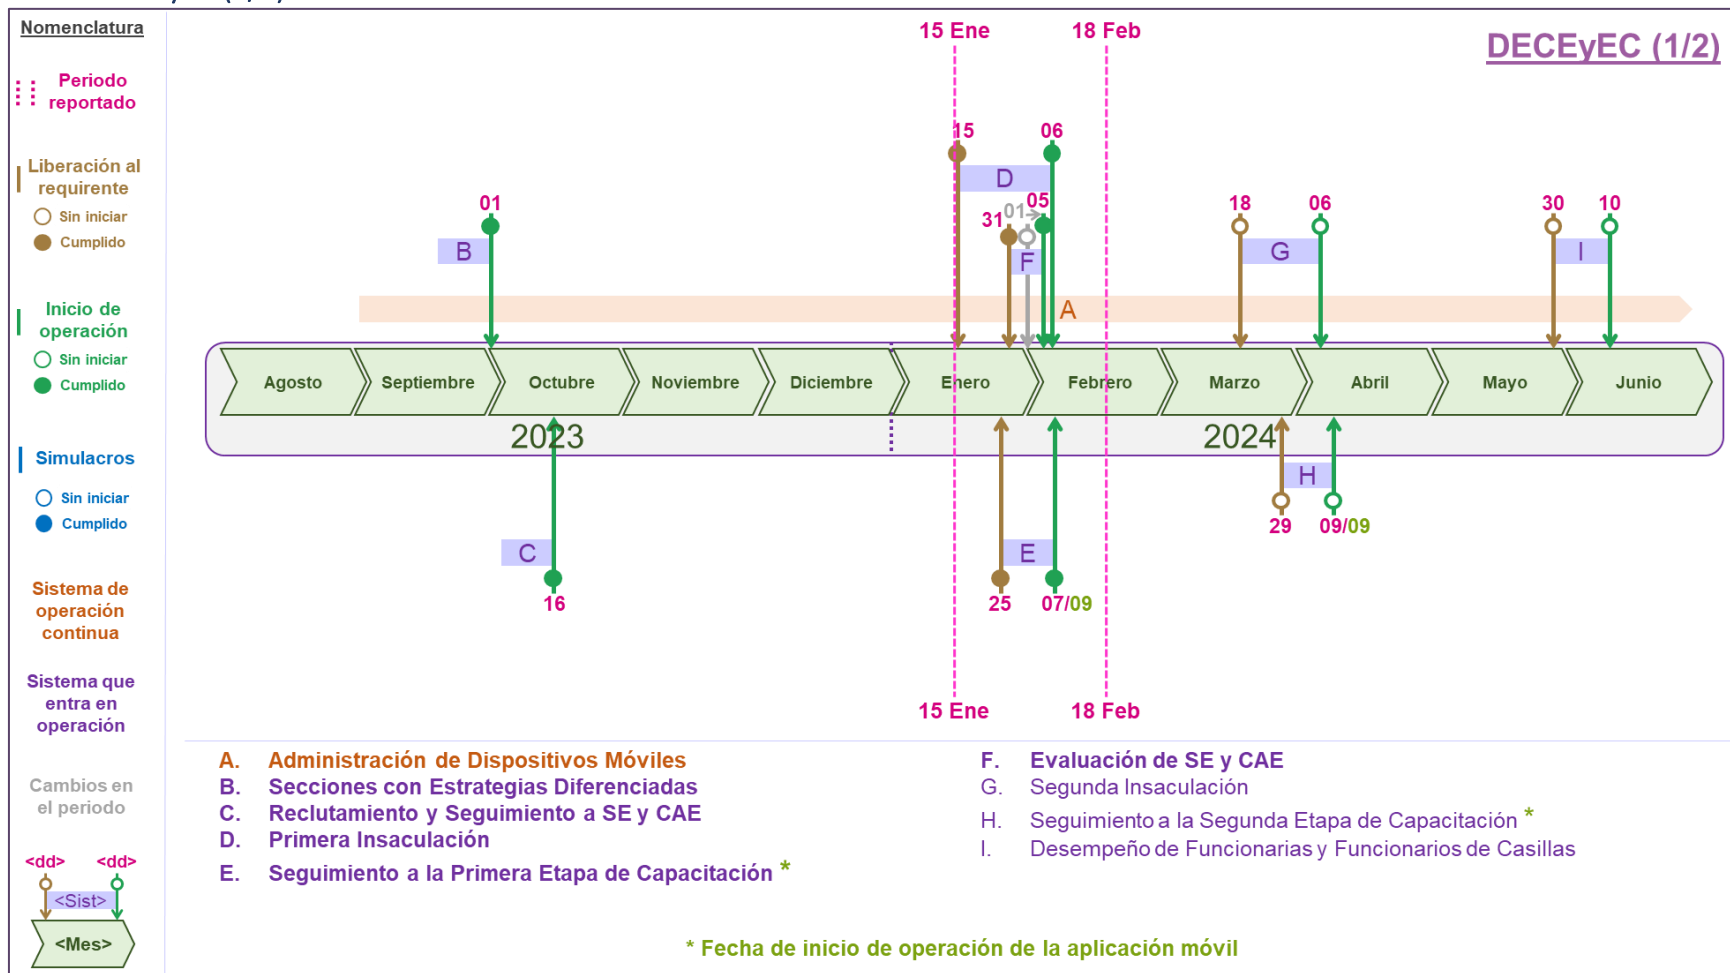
Nomenclatura

Periodo reportado

Liberación al requirente
Sin iniciar
Cumplido

Inicio de operación
Sin iniciar
Cumplido

Simulacros
Sin iniciar
Cumplido

Sistema de operación continua

Sistema que entra en operación

Cambios en el periodo

<dd> <dd>
<Sist>
<Mes>

15 Ene
18 Feb

DECEyEC (1/2)

15
06
D
01
B
31
01
05
F
18
06
G
30
10
I
A

Agosto
Septiembre
Octubre
Noviembre
Diciembre
Enero
Febrero
Marzo
Abril
Mayo
Junio

2023
2024

H
29
09/09
C
E
16
25
07/09

15 Ene
18 Feb

A. Administración de Dispositivos Móviles
B. Secciones con Estrategias Diferenciadas
C. Reclutamiento y Seguimiento a SE y CAE
D. Primera Insaculación
E. Seguimiento a la Primera Etapa de Capacitación *

F. Evaluación de SE y CAE
G. Segunda Insaculación
H. Seguimiento a la Segunda Etapa de Capacitación *
I. Desempeño de Funcionarias y Funcionarios de Casillas

* Fecha de inicio de operación de la aplicación móvil